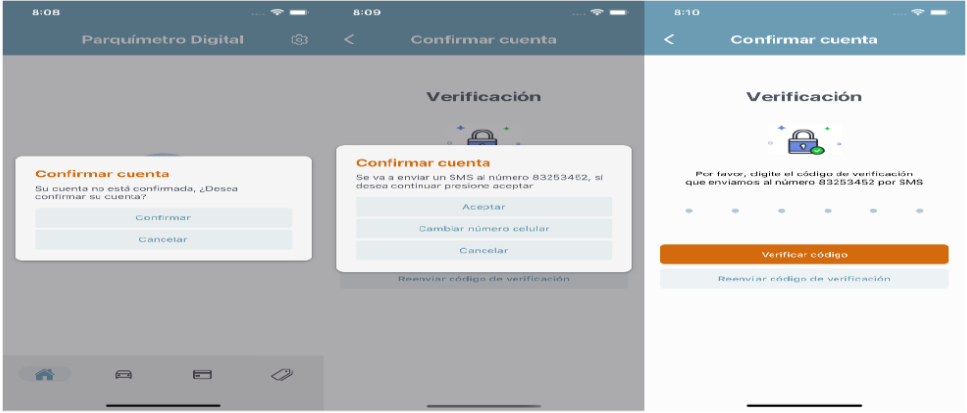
8:08

Parquímetro Digital

Confirmar cuenta

Su cuenta no está confirmada, ¿Desea confirmar su cuenta?

Confirmar

Cancelar

8:09

<

Confirmar cuenta

Verificación

Confirmar cuenta

Se va a enviar un SMS al número 83253452, si desea continuar presione aceptar

Aceptar

Cambiar número celular

Cancelar

Reenviar código de verificación

8:10

<

Confirmar cuenta

Verificación

Por favor, digite el código de verificación que enviamos al número 83253452 por SMS

Verificar código

Reenviar código de verificación